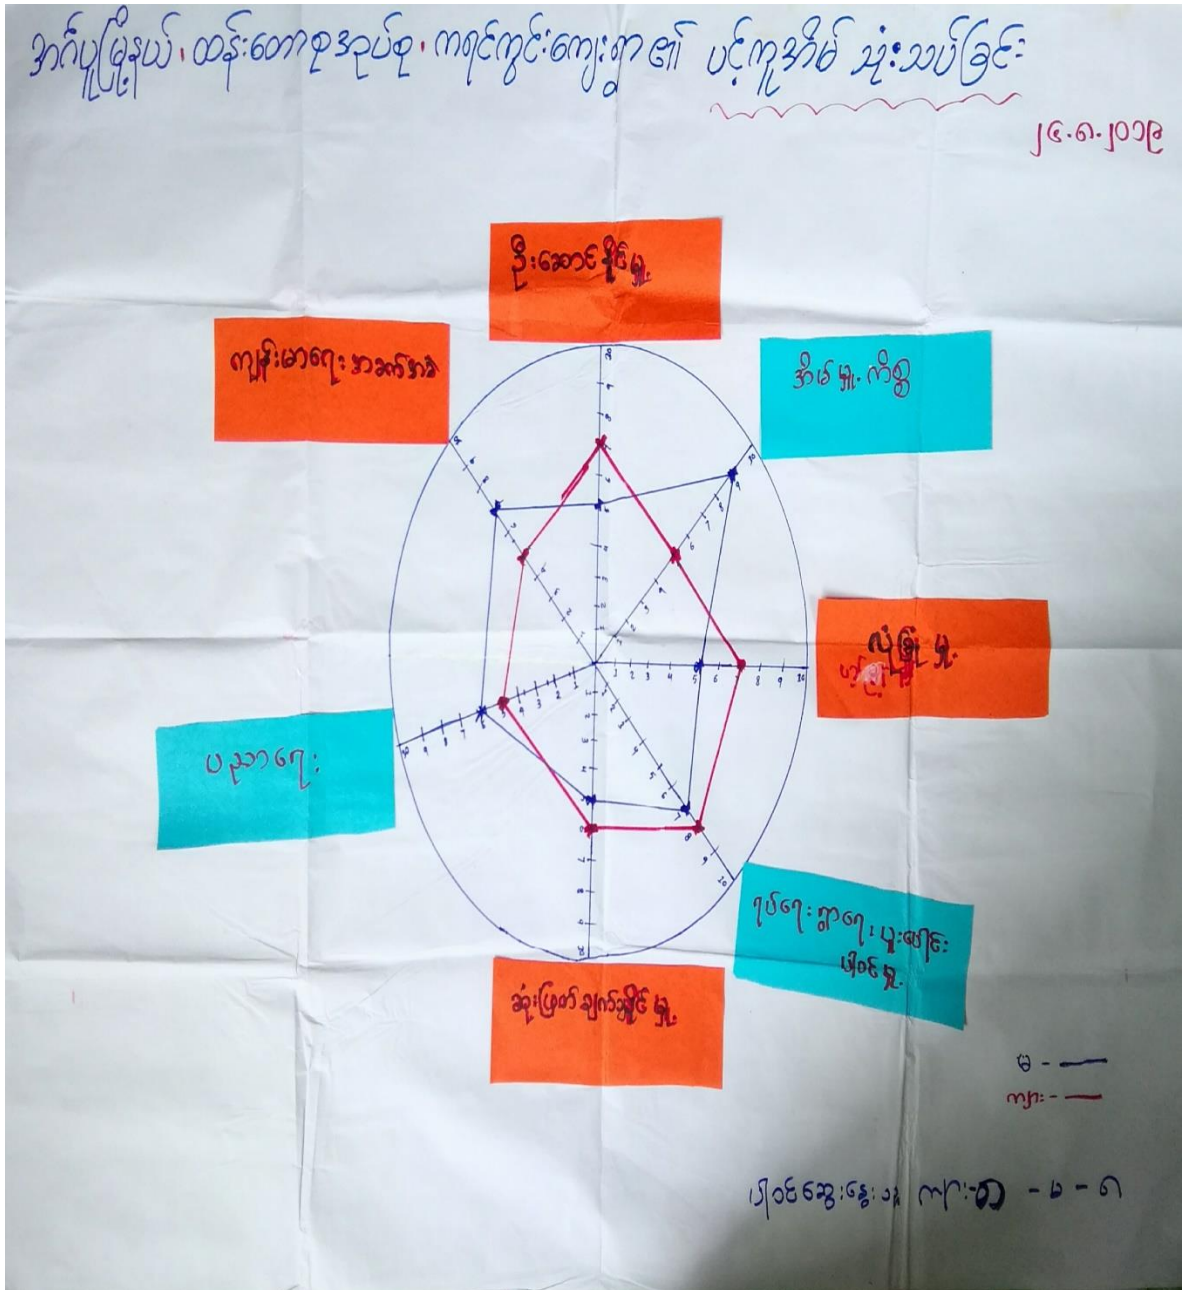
ဘာဂ်ပူမြို့နယ် ၊ ထန်းတော စုအုပ်စု ၊ ကရင်ကွင်းကျေးရွာ၏ ပင့်ကူအိမ် သုံးသပ်ခြင်း

၂၆.၈.၂၀၁၉

ဦးဆောင်နိုင်မှု

ကျန်းမာရေး အာဟာရ

အိမ်မှုကိစ္စ

လုံခြုံမှု

ပညာရေး

စီးပွားရေး လူမှုရေး ပွဲလမ်းများ ပါဝင်မှု

ဆုံးဖြတ်ချက်ချနိုင်မှု

မ - 
ကျား - 

ပါဝင်ဆွေးနွေးသူ ကျား - ၁၁ - မ - ၈